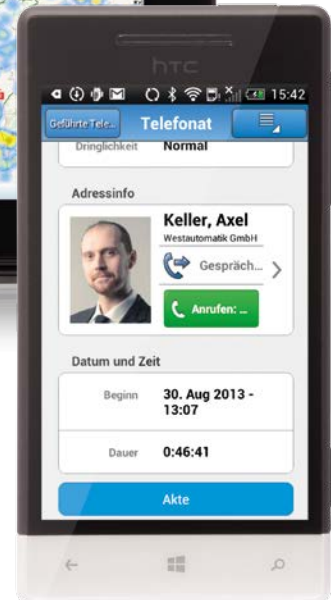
htc

15:42

Geführte Tele...

Telefonat

Dringlichkeit Normal

Adressinfo

Keller, Axel

Westautomatik GmbH

Gespräch...

Anrufen: ...

Datum und Zeit

Beginn 30. Aug 2013 - 13:07

Dauer 0:46:41

Akte